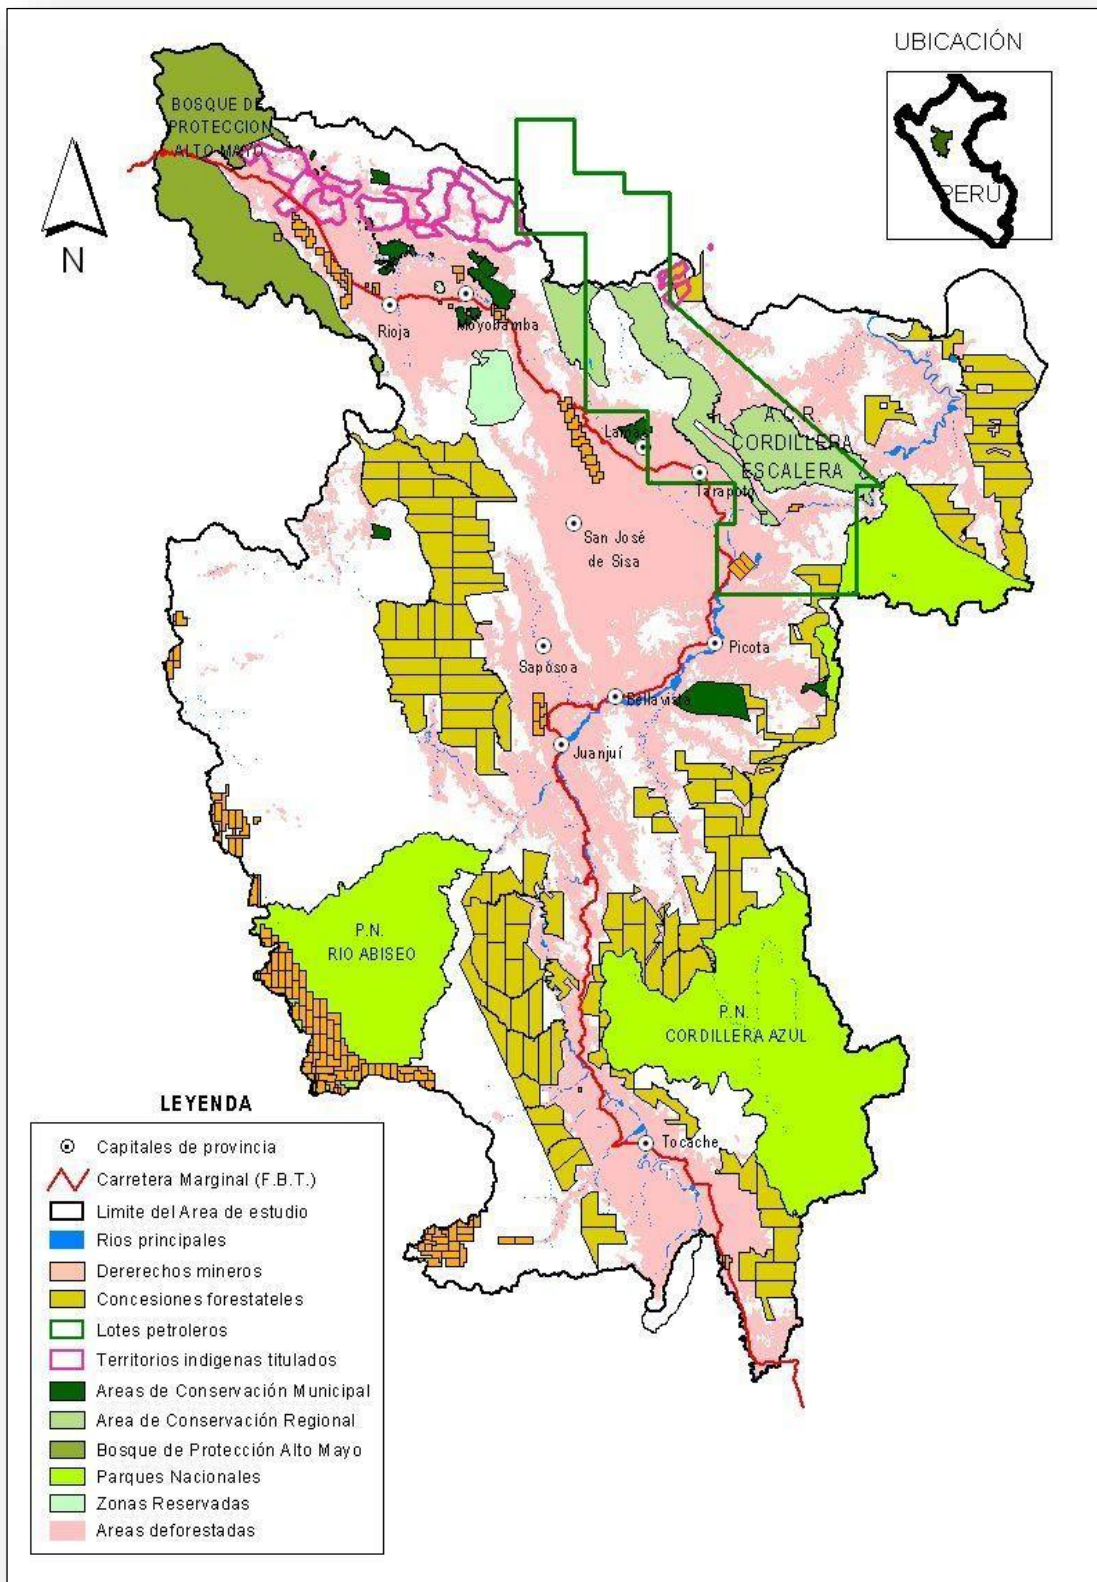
UBICACIÓN

PERU

N

BOSQUE DE PROTECCION ALTO MAYO

Rioja

Moyobamba

Lamas

A.C.R. CORDILLERA ESCALERA

Tarapoto

San José de Sisa

Picota

Saposoa

Bellavista

Juanjuí

P.N. RIO ABISEO

P.N. CORDILLERA AZUL

Tocache

LEYENDA

Capitales de provincia
Carretera Marginal (F.B.T.)
Limite del Area de estudio
Rios principales
Dererechos mineros
Concesiones forestateles
Lotes petroleros
Territorios indigenas titulados
Areas de Conservación Municipal
Area de Conservación Regional
Bosque de Protección Alto Mayo
Parques Nacionales
Zonas Reservadas
Areas deforestadas